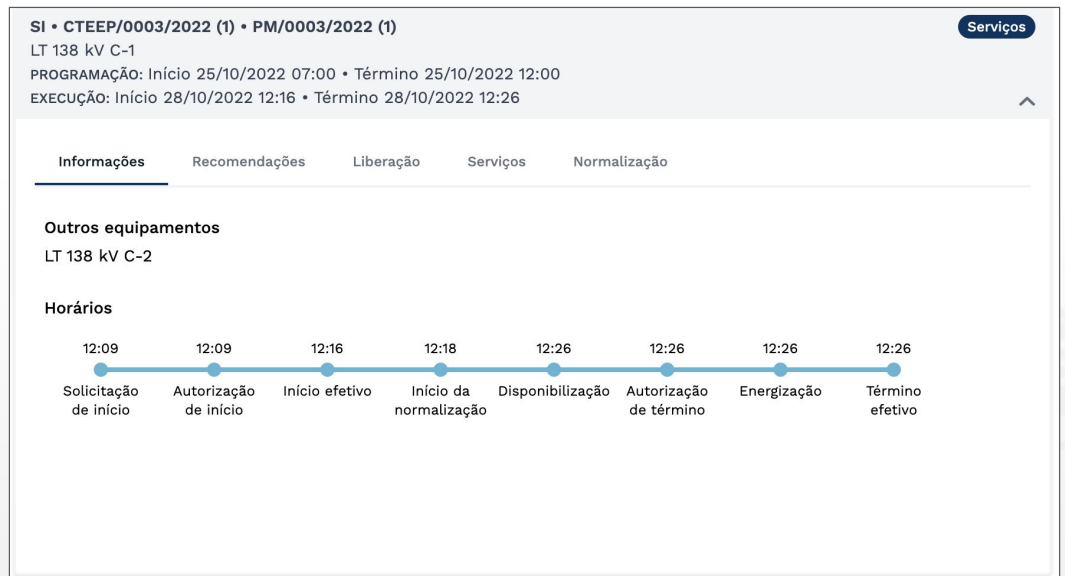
SI • CTEEP/0003/2022 (1) • PM/0003/2022 (1)

Serviços

LT 138 kV C-1

PROGRAMAÇÃO: Início 25/10/2022 07:00 • Término 25/10/2022 12:00

EXECUÇÃO: Início 28/10/2022 12:16 • Término 28/10/2022 12:26

Informações Recomendações Liberação Serviços Normalização

Outros equipamentos

LT 138 kV C-2

Horários

12:09 Solicitação de início

12:09 Autorização de início

12:16 Início efetivo

12:18 Início da normalização

12:26 Disponibilização

12:26 Autorização de término

12:26 Energização

12:26 Término efetivo